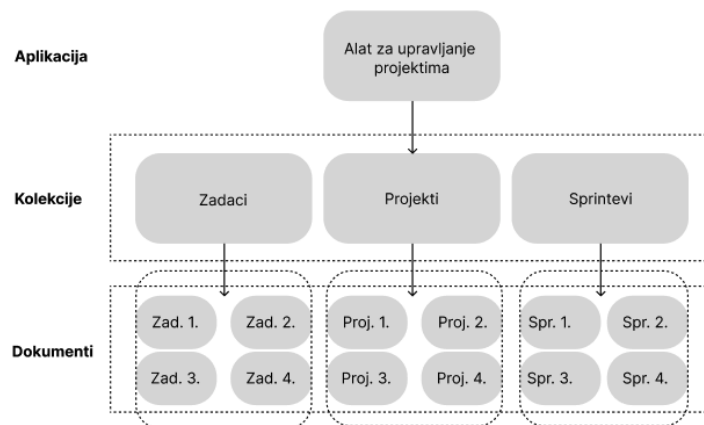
Aplikacija

Alat za upravljanje projektima

Kolekcije

Zadaci

Projekti

Sprintevi

Dokumenti

Zad. 1.

Zad. 2.

Zad. 3.

Zad. 4.

Proj. 1.

Proj. 2.

Proj. 3.

Proj. 4.

Spr. 1.

Spr. 2.

Spr. 3.

Spr. 4.